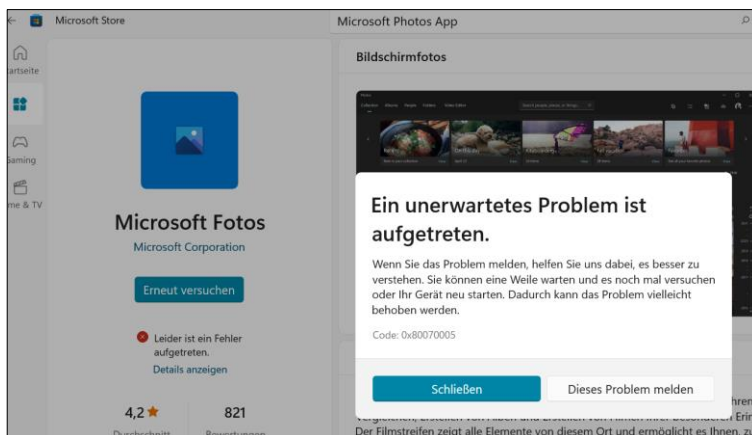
Microsoft Store

Microsoft Photos App

artseite

Gaming

me & TV

Microsoft Fotos

Microsoft Corporation

Erneut versuchen

Leider ist ein Fehler aufgetreten.

Details anzeigen

4,2 ★

Durchschnitt

821

Bewertungen

Bildschirmfotos

Ein unerwartetes Problem ist aufgetreten.

Wenn Sie das Problem melden, helfen Sie uns dabei, es besser zu verstehen. Sie können eine Weile warten und es noch mal versuchen oder Ihr Gerät neu starten. Dadurch kann das Problem vielleicht behoben werden.

Code: 0x80070005

Schließen

Dieses Problem melden

Der Filmstreifen zeigt alle Elemente von diesem Ort und ermöglicht es Ihnen, zu